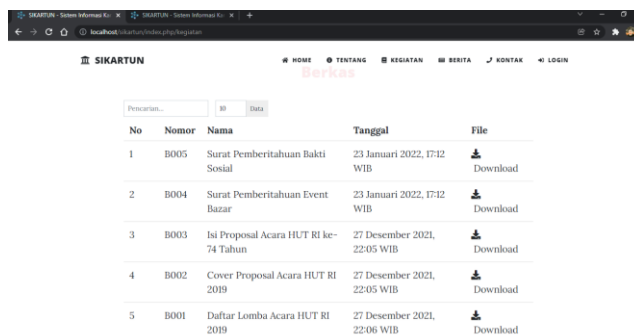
SIKARTUN - Sistem Informasi Ka × SIKARTUN - Sistem Informasi Ka × +

localhost/sikartun/index.php/kegiatan

SIKARTUN

HOME TENTANG KEGIATAN BERITA KONTAK LOGIN

Berkas

Pencarian... 10 Data

| No | Nomor | Nama | Tanggal | File |
|---|---|---|---|---|
| 1 | B005 | Surat Pemberitahuan Bakti Sosial | 23 Januari 2022, 17:12 WIB | Download |
| 2 | B004 | Surat Pemberitahuan Event Bazar | 23 Januari 2022, 17:12 WIB | Download |
| 3 | B003 | Isi Proposal Acara HUT RI ke-74 Tahun | 27 Desember 2021, 22:05 WIB | Download |
| 4 | B002 | Cover Proposal Acara HUT RI 2019 | 27 Desember 2021, 22:05 WIB | Download |
| 5 | B001 | Daftar Lomba Acara HUT RI 2019 | 27 Desember 2021, 22:06 WIB | Download |